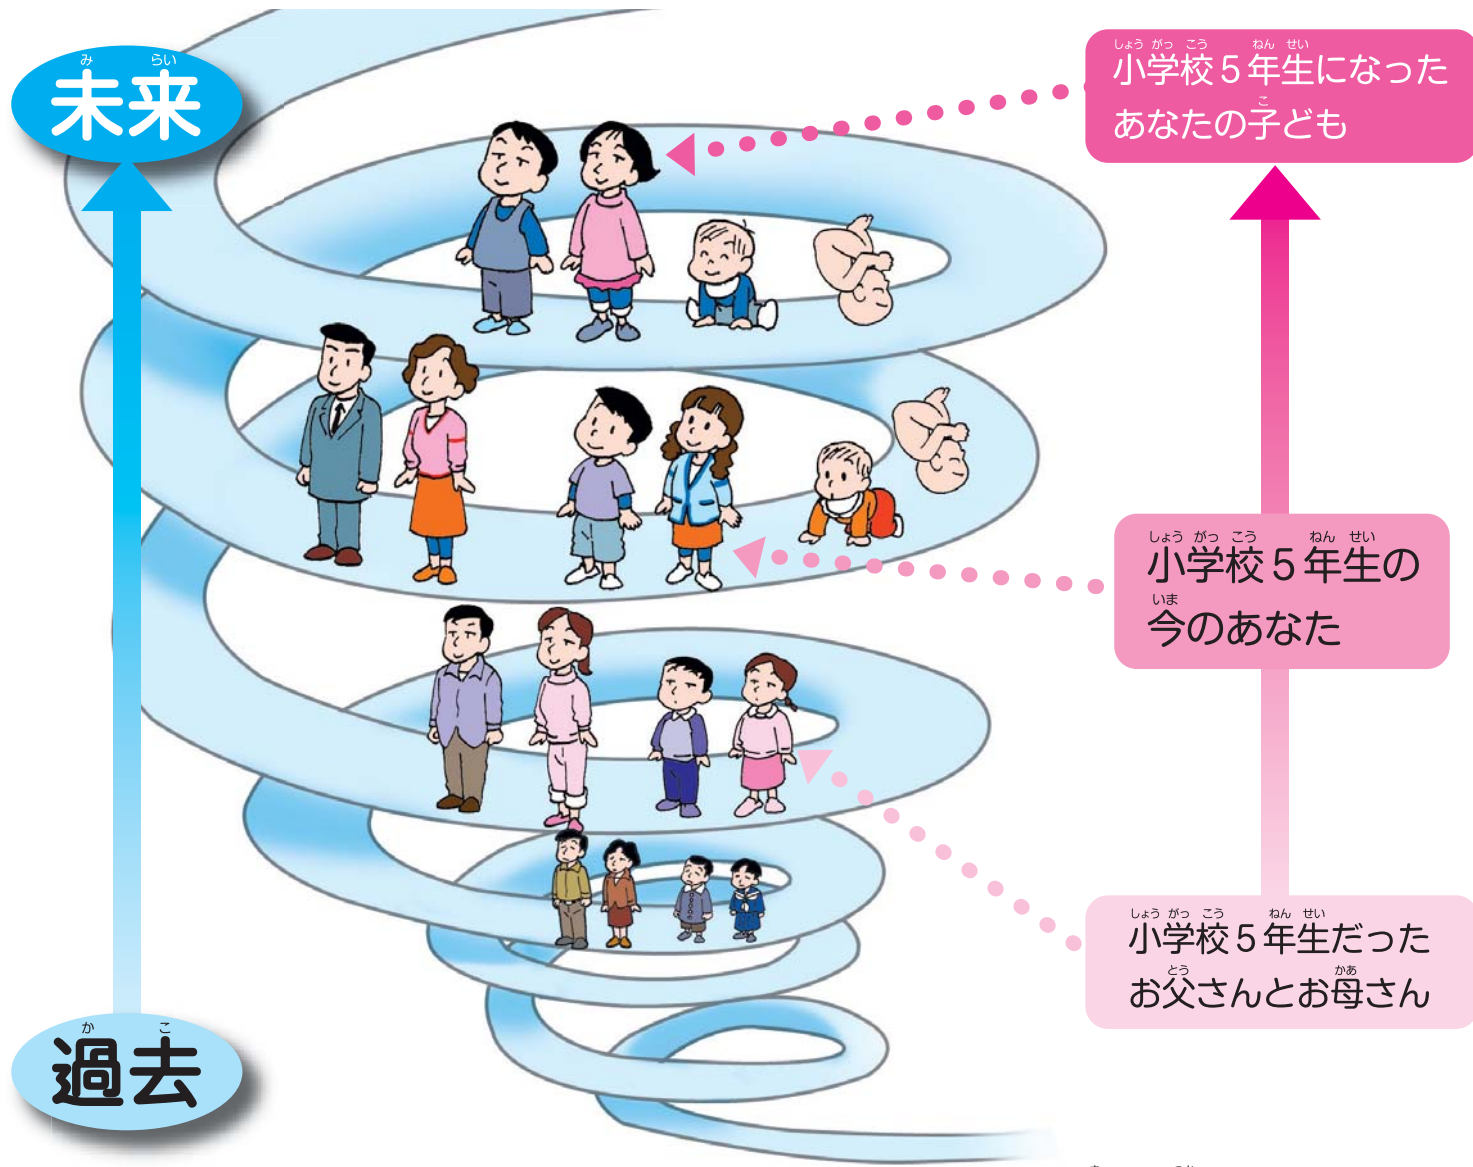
未来（みらい）

小学校（しょうがっこう）5年生（ねんせい）になったあなたの子（こ）ども

小学校（しょうがっこう）5年生（ねんせい）の今（いま）のあなた

小学校（しょうがっこう）5年生（ねんせい）だったお父（とう）さんとお母（かあ）さん

過去（かこ）